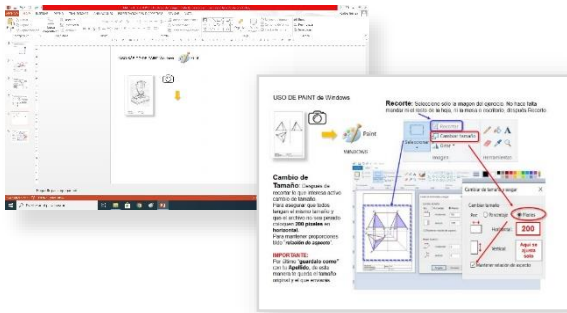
USO DE PAINT de Windows

Paint

Recorte: Seleccione sólo la imagen del ejercicio. No hace falta mandar el resto de la hoja, ni la mesa o escritorio, después Recorte.

Seleccionar

Recortar

Cambiar tamaño

Girar

Imagen

Herramientas

Cambio de Tamaño: Después de recortar lo que interesa active cambio de tamaño.
Para asegurar que todos tengan el mismo tamaño y que el archivo no sea pesado coloquen 200 pixeles en horizontal.
Para mantener proporciones tildo "relación de aspecto"

IMPORTANTE:
Por último "guardar como" con tu Apellido, de esta manera lo guardo el tamaño original y el que necesito.

Cambiar tamaño y sesgar

Cambiar tamaño

Por: Porcentaje Píxeles

Horizontal: 200

Vertical:

Mantener relación de aspecto

Aquí se ajusta solo

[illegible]